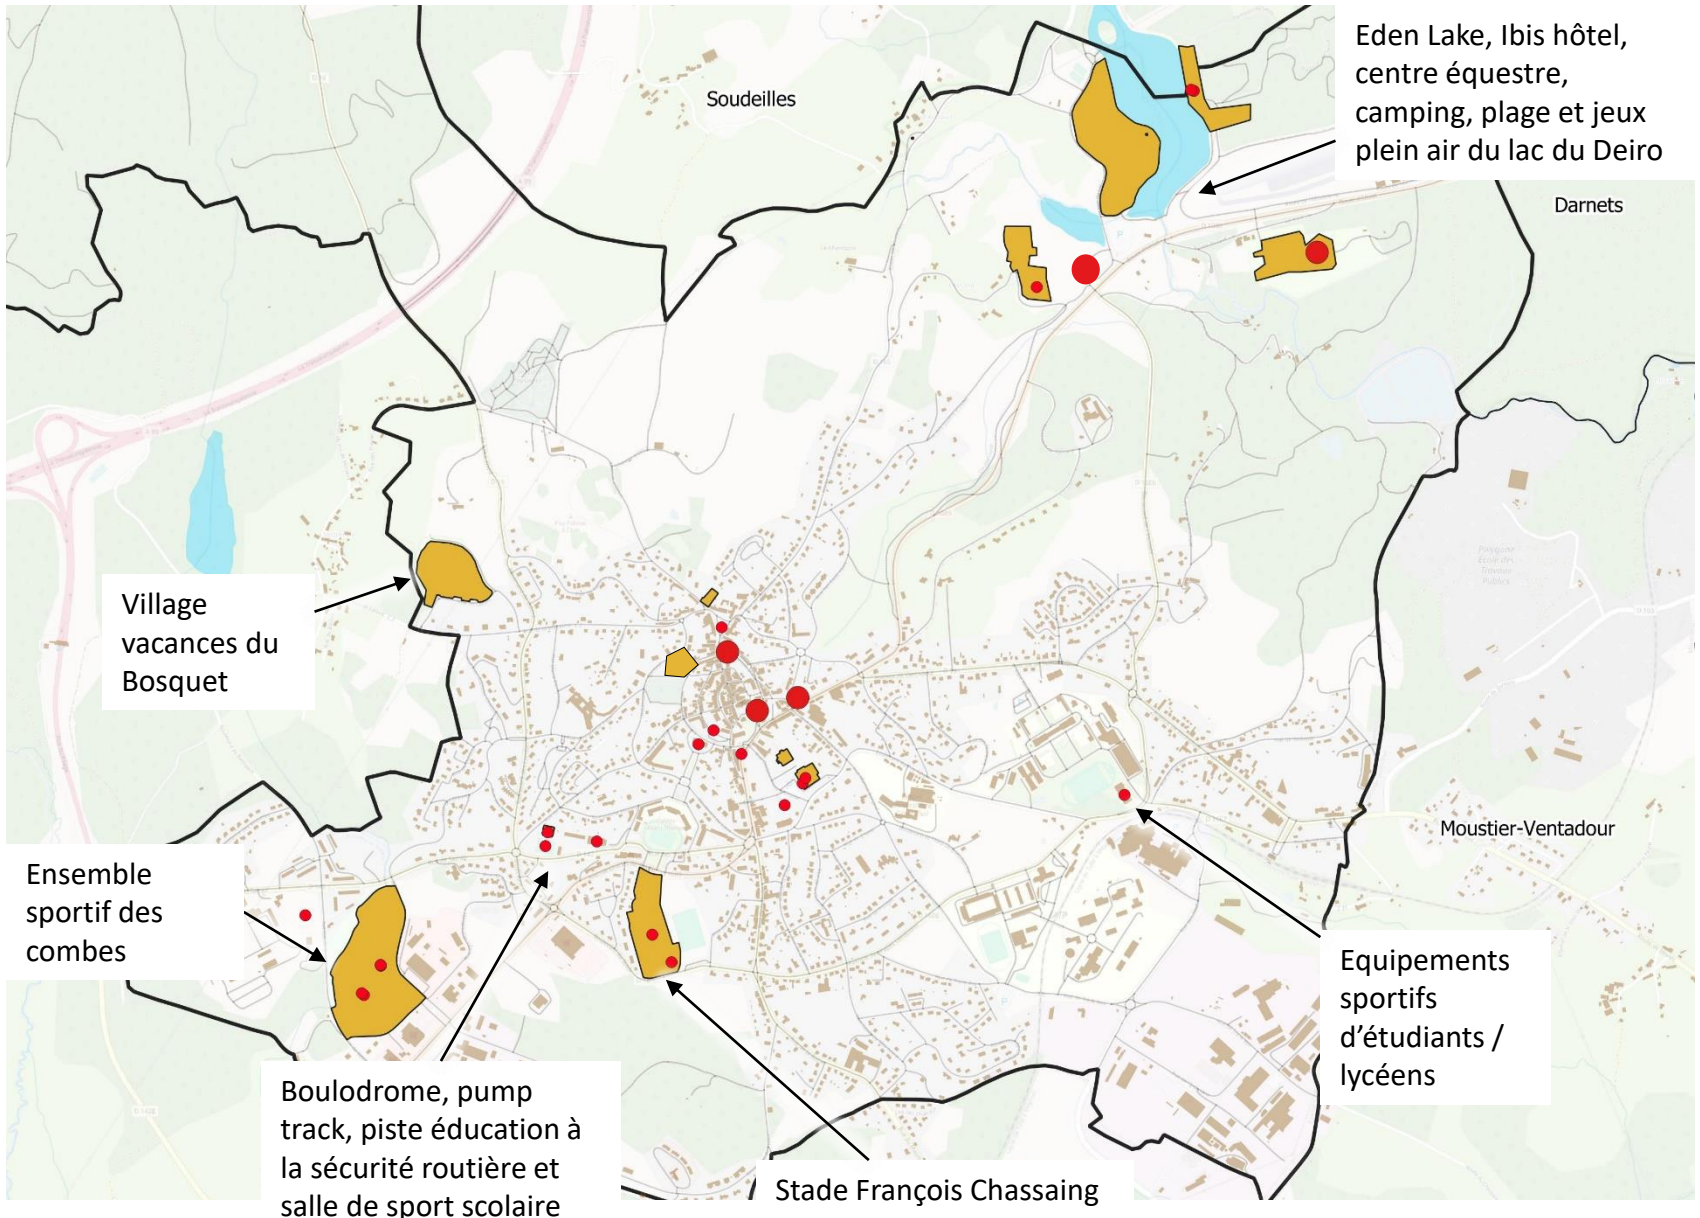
Soudeilles

Eden Lake, Ibis hôtel, centre équestre, camping, plage et jeux plein air du lac du Deiro

Darnets

Village vacances du Bosquet

Moustier-Ventadour

Ensemble sportif des combes

Equipements sportifs d'étudiants / lycéens

Boulodrome, pump track, piste éducation à la sécurité routière et salle de sport scolaire

Stade François Chassaing